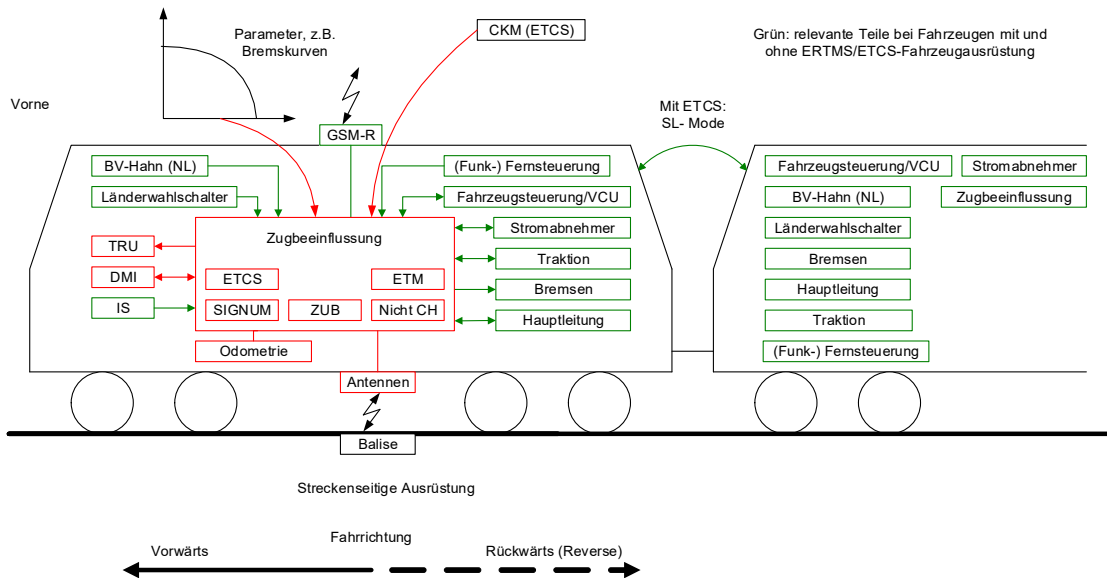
Parameter, z.B. Bremskurven

CKM (ETCS)

Grün: relevante Teile bei Fahrzeugen mit und ohne ERTMS/ETCS-Fahrzeugausrüstung

Vorne

GSM-R

Mit ETCS: SL- Mode

BV-Hahn (NL)

Länderwahlschalter

(Funk-) Fernsteuerung

Fahrzeugsteuerung/VCU

Zugbeeinflussung

Stromabnehmer

TRU

DMI

IS

ETCS

ETM

SIGNUM

ZUB

Nicht CH

Traktion

Bremsen

Hauptleitung

Odometrie

Antennen

Balise

Fahrzeugsteuerung/VCU

Stromabnehmer

BV-Hahn (NL)

Zugbeeinflussung

Länderwahlschalter

Bremsen

Hauptleitung

Traktion

(Funk-) Fernsteuerung

Streckenseitige Ausrüstung

Fahrrichtung

Vorwärts

Rückwärts (Reverse)